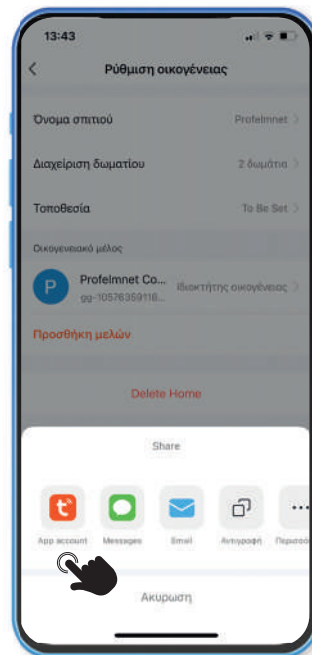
13:43

Ρύθμιση οικογένειας

Όνομα σπιτιού Profelmnet >

Διαχείριση δωματίου 2 δωμάτια >

Τοποθεσία To Be Set >

Οικογενειακό μέλος

P Profelmnet Co... gg-10576359118... Ιδιοκτήτης οικογένειας >

Προσθήκη μελών

Delete Home

Share

App account Messages Email Αντιγραφή Περισσό

Ακυρωση